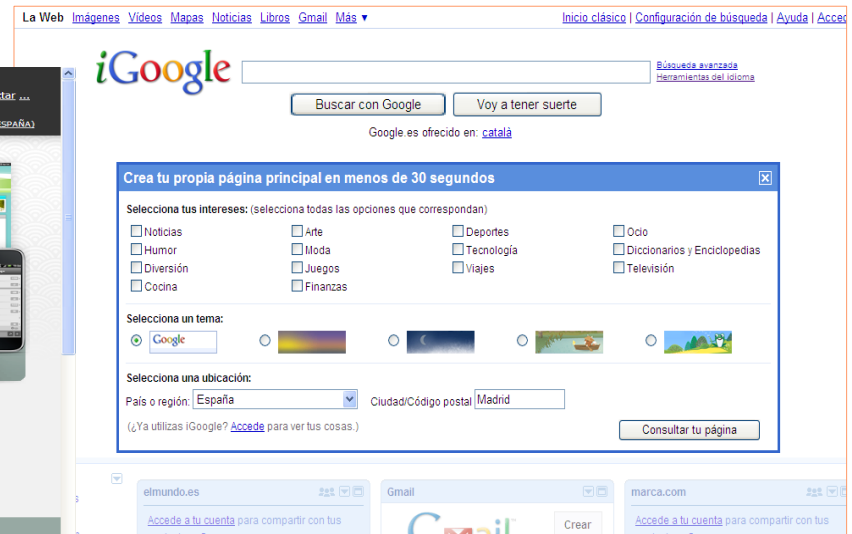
La Web Imágenes Vídeos Mapas Noticias Libros Gmail Más ▾

Inicio clásico | Configuración de búsqueda | Ayuda | Acced

tar ...

SPAÑA)

iGoogle

Búsqueda avanzada
Herramientas del idioma

Buscar con Google | Voy a tener suerte

Google.es ofrecido en: català

Crea tu propia página principal en menos de 30 segundos

Selecciona tus intereses: (selecciona todas las opciones que correspondan)

Noticias
Humor
Diversión
Cocina
Arte
Moda
Juegos
Finanzas
Deportes
Tecnología
Viajes
Ocio
Diccionarios y Enciclopedias
Televisión

Selecciona un tema:

Google

Selecciona una ubicación:

País o región: España

Ciudad/Código postal Madrid

(¿Ya utilizas iGoogle? Accede para ver tus cosas.)

Consultar tu página

elmundo.es

Accede a tu cuenta para compartir con tus

Gmail

Gmail

Crear

marca.com

Accede a tu cuenta para compartir con tus